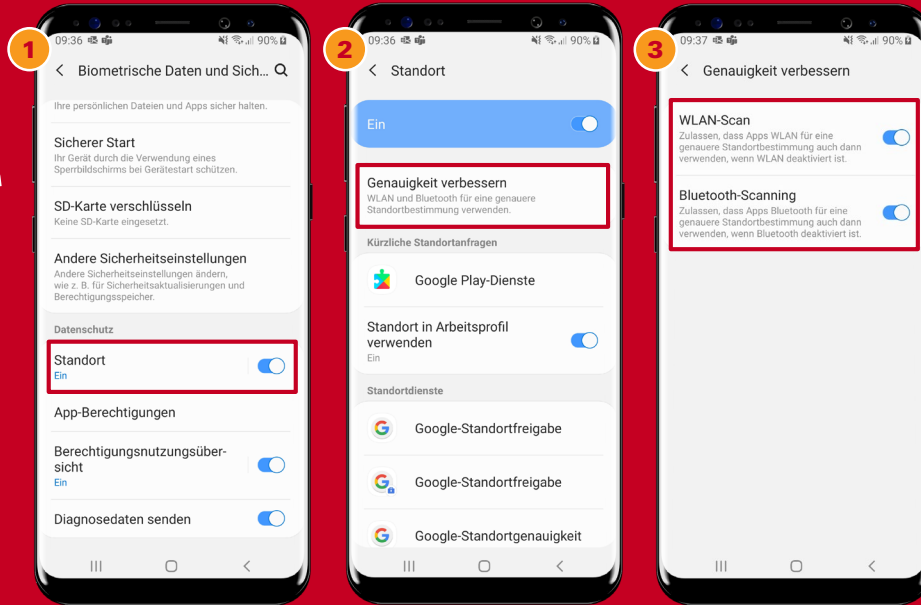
1

09:36 90%

Biometrische Daten und Sich...

Ihre persönlichen Dateien und Apps sicher halten.

Sicherer Start
Ihr Gerät durch die Verwendung eines Sperrbildschirms bei Gerätestart schützen.

SD-Karte verschlüsseln
Keine SD-Karte eingesetzt.

Andere Sicherheitseinstellungen
Andere Sicherheitseinstellungen ändern, wie z. B. für Sicherheitsaktualisierungen und Berechtigungsspeicher.

Datenschutz

Standort
Ein

App-Berechtigungen

Berechtigungsnutzungsübersicht
Ein

Diagnosedaten senden

2

09:36 90%

Standort

Ein

Genauigkeit verbessern
WLAN und Bluetooth für eine genauere Standortbestimmung verwenden.

Kürzliche Standortanfragen

Google Play-Dienste

Standort in Arbeitsprofil verwenden
Ein

Standortdienste

Google-Standortfreigabe

Google-Standortfreigabe

Google-Standortgenauigkeit

3

09:37 90%

Genauigkeit verbessern

WLAN-Scan
Zulassen, dass Apps WLAN für eine genauere Standortbestimmung auch dann verwenden, wenn WLAN deaktiviert ist.

Bluetooth-Scanning
Zulassen, dass Apps Bluetooth für eine genauere Standortbestimmung auch dann verwenden, wenn Bluetooth deaktiviert ist.